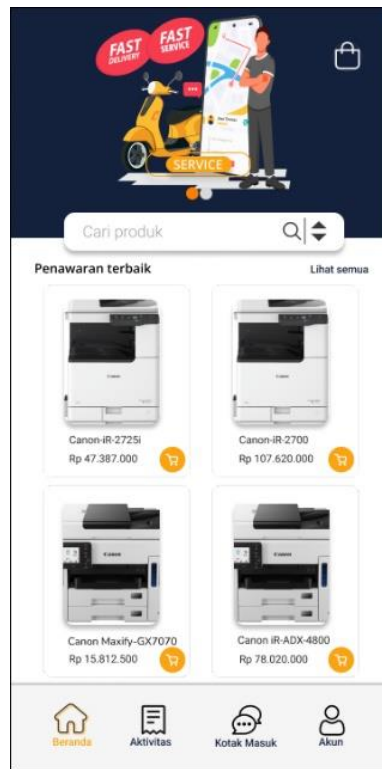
FAST DELIVERY
FAST SERVICE
SERVICE

Cari produk

Penawaran terbaik
Lihat semua

Canon-iR-2725i
Rp 47.387.000

Canon-iR-2700
Rp 107.620.000

Canon Maxify-GX7070
Rp 15.812.500

Canon iR-ADX-4800
Rp 78.020.000

Beranda
Aktivitas
Kotak Masuk
Akun